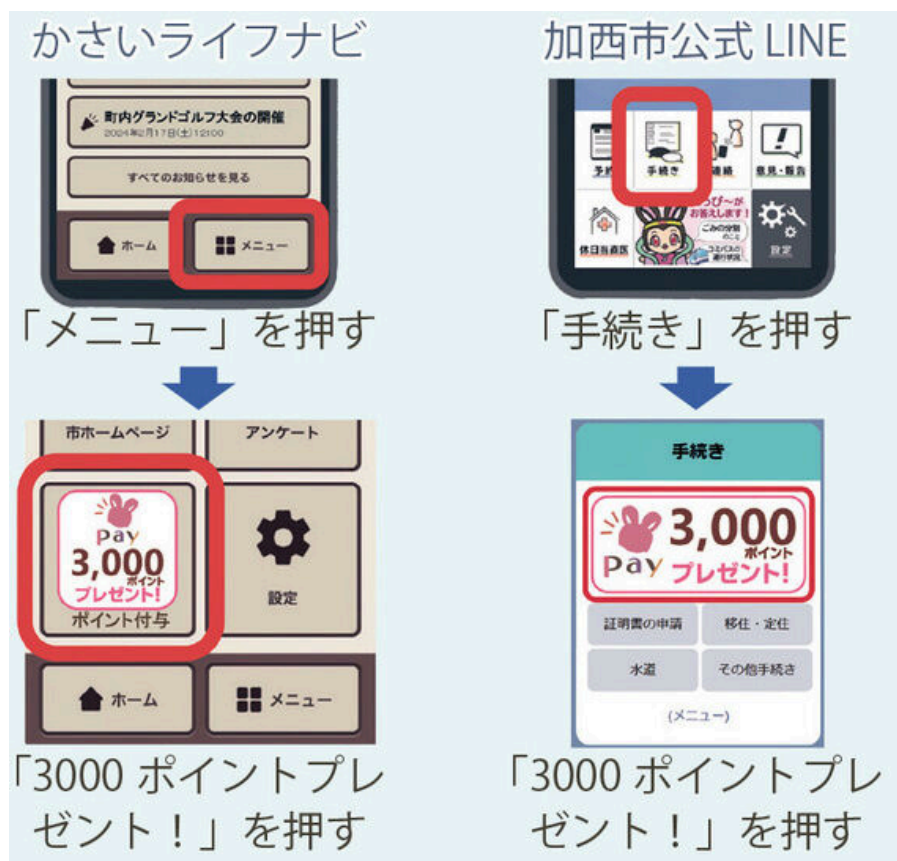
かさいライフナビ

町内グランドゴルフ大会の開催
2024年2月17日(土)12:00

すべてのお知らせを見る

ホーム

メニュー

「メニュー」を押す

市ホームページ

アンケート

Pay
3,000
ポイント
プレゼント!
ポイント付与

設定

ホーム

メニュー

「3000 ポイントプレゼント!」を押す

加西市公式 LINE

手続き

連絡

意見・報告

休日当番医

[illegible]
お答えします!

ごみの分別

設定

「手続き」を押す

手続き

3,000
ポイント
Pay プレゼント!

証明書の申請

移住・定住

水道

その他手続き

(メニュー)

「3000 ポイントプレゼント!」を押す